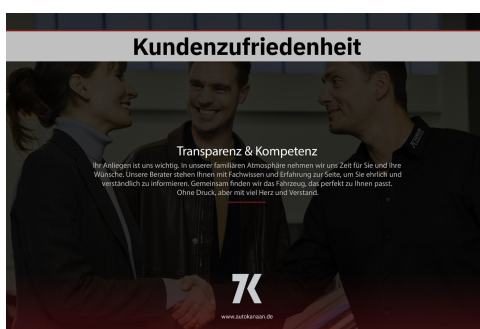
Kundenzufriedenheit

Transparenz & Kompetenz

Ihr Anliegen ist uns wichtig. In unserer familiären Atmosphäre nehmen wir uns Zeit für Sie und Ihre Wünsche. Unsere Berater stehen Ihnen mit Fachwissen und Erfahrung zur Seite, um Sie ehrlich und verständlich zu informieren. Gemeinsam finden wir das Fahrzeug, das perfekt zu Ihnen passt. Ohne Druck, aber mit viel Herz und Verstand.

www.autokanaan.de